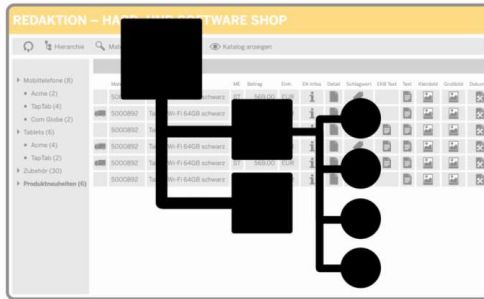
REDAKTION – HA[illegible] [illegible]ARDWARE SHOP

Hierarchie Ma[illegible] Katalog anzeigen

Mobiltelefone (8)
Acme (2)
TapTab (4)
Com Globe (2)
Tablets (6)
Acme (4)
TapTab (2)
Zubehör (30)
Produktneuheiten (6)

| Mat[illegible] | | ME | Betrag | Einh | EK Infos | Detail | Schlagwort | EKB Text | Text | Kleinbild | Großbild | Dokum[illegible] |
|---|---|---|---|---|---|---|---|---|---|---|---|---|
| S000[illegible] | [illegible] schwarz | ST | 569,00 | EUR | | | | | | | | |
| S000892 | Ta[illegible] Wi-Fi 64GB schwarz | | | | | | | | | | | |
| S000892 | Ta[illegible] Wi-Fi 64GB schwarz | | | | | | | | | | | |
| S000892 | Ta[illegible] Wi-Fi 64GB schwarz | ST | 569,00 | EUR | | | | | | | | |
| S000892 | Ta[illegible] Wi-Fi 64GB schwarz | | | | | | | | | | | |